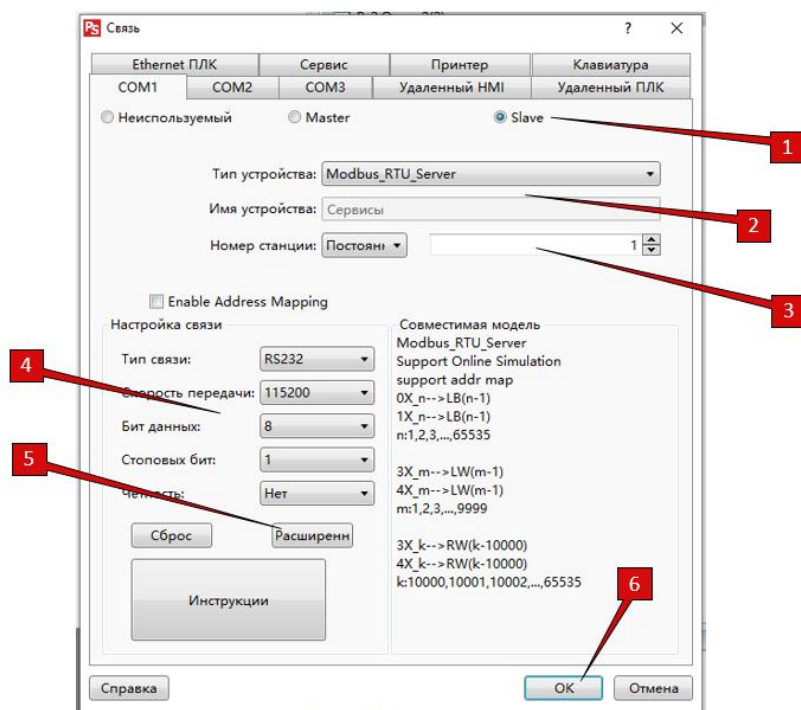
Связь

?

Ethernet ПЛК | Сервис | Принтер | Клавиатура
COM1 | COM2 | COM3 | Удаленный HMI | Удаленный ПЛК

Неиспользуемый
Master
Slave

1

Тип устройства: Modbus_RTU_Server

2

Имя устройства: Сервисы

Номер станции: Постоян 1

3

Enable Address Mapping

Настройка связи

Тип связи: RS232
Скорость передачи: 115200
Бит данных: 8
Стоповых бит: 1
Четность: Нет

4

5

Сброс
Расширенн

Инструкции

Совместимая модель
Modbus_RTU_Server
Support Online Simulation
support addr map
0X_n-->LB(n-1)
1X_n-->LB(n-1)
n:1,2,3,...,65535

3X_m-->LW(m-1)
4X_m-->LW(m-1)
m:1,2,3,...,9999

3X_k-->RW(k-10000)
4X_k-->RW(k-10000)
k:10000,10001,10002,...,65535

6

Справка
OK
Отмена